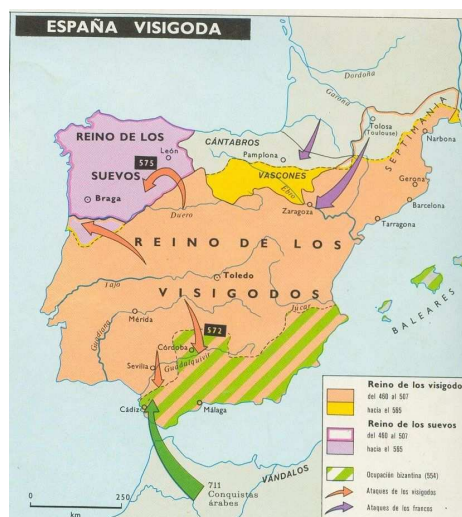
ESPAÑA VISIGODA

Dordoña
Garona
REINO DE LOS SUEVOS
575
León
Braga
CÁNTABROS
Pamplona
VASCONES
Tolosa (Toulouse)
Narbona
SEPTIMANIA
Ebro
Gerona
Barcelona
Zaragoza
Tarragona
Duero
REINO DE LOS
VISIGODOS
Toledo
Tajo
Mérida
Guadiana
572
Córdoba
Guadalquivir
Júcar
Sevilla
Cádiz
Málaga
BALEARES
711 Conquistas árabes
VÁNDALOS
0 250 km

Reino de los visigodos
del 460 al 507
hacia el 585
Reino de los suevos
del 460 al 507
hacia el 585
Ocupación bizantina (554)
Ataques de los visigodos
Ataques de los francos